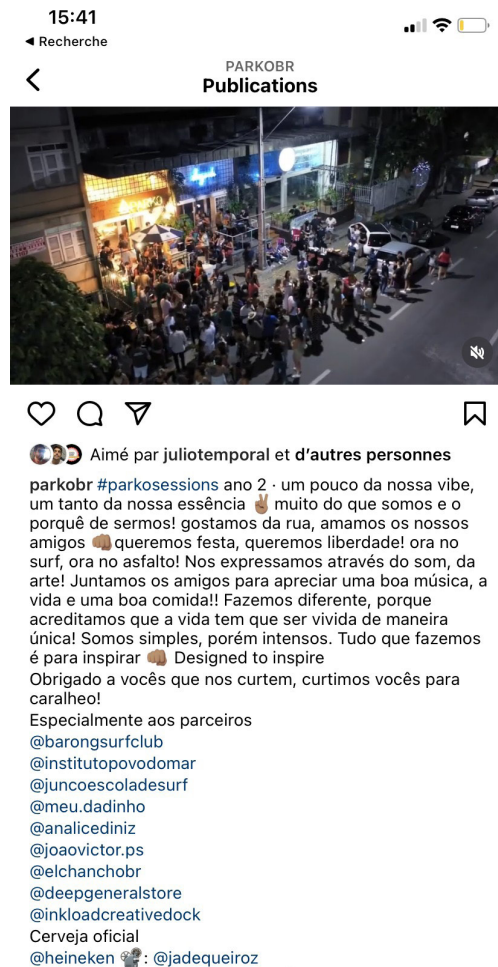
15:41
◀ Recherche

PARKOBR
Publications

Aimé par juliotemporal et d'autres personnes

parkobr #parkosessions ano 2 · um pouco da nossa vibe, um tanto da nossa essência ✌🏽 muito do que somos e o porquê de sermos! gostamos da rua, amamos os nossos amigos 👊🏽 queremos festa, queremos liberdade! ora no surf, ora no asfalto! Nos expressamos através do som, da arte! Juntamos os amigos para apreciar uma boa música, a vida e uma boa comida!! Fazemos diferente, porque acreditamos que a vida tem que ser vivida de maneira única! Somos simples, porém intensos. Tudo que fazemos é para inspirar 👊🏽 Designed to inspire
Obrigado a vocês que nos curtem, curtimos vocês para caralheo!
Especialmente aos parceiros
@barongsurfclub
@institutopovodomar
@juncoescoladesurf
@meu.dadinho
@analicediniz
@joaovictor.ps
@elchanchobr
@deepgeneralstore
@inkloadcreativedock
Cerveja oficial
@heineken 📽: @jadequeiroz